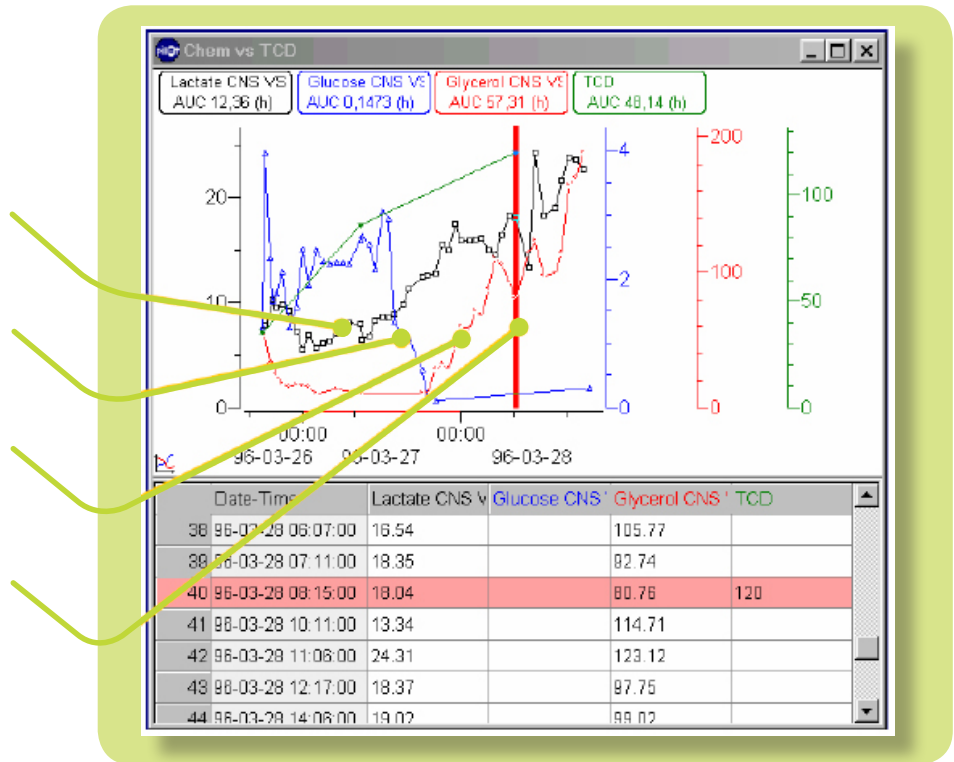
Chem vs TCD

Lactate CNS VS
AUC 12,36 (h)

Glucose CNS VS
AUC 0,1473 (h)

Glycerol CNS VS
AUC 57,31 (h)

TCD
AUC 48,14 (h)

20
10
0
4
2
0
200
100
0
100
50
0

00:00
96-03-26
96-03-27
00:00
96-03-28

| | Date-Time | Lactate CNS V | Glucose CNS | Glycerol CNS | TCD |
|---|---|---|---|---|---|
| 38 | 96-03-28 06:07:00 | 16.54 | | 105.77 | |
| 39 | 96-03-28 07:11:00 | 18.35 | | 82.74 | |
| 40 | 96-03-28 08:15:00 | 18.04 | | 80.76 | 120 |
| 41 | 96-03-28 10:11:00 | 13.34 | | 114.71 | |
| 42 | 96-03-28 11:06:00 | 24.31 | | 123.12 | |
| 43 | 96-03-28 12:17:00 | 18.37 | | 97.75 | |
| 44 | 96-03-28 14:06:00 | 19.02 | | 99.02 | |